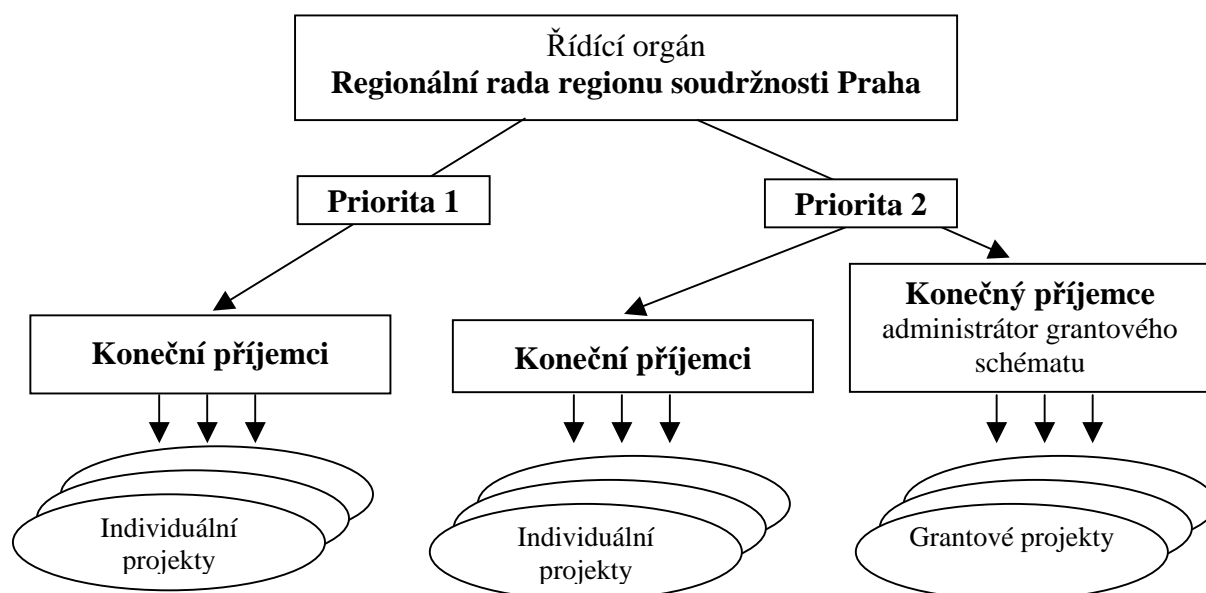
Řídící orgán
**Regionální rada regionu soudržnosti Praha**

**Priorita 1**

**Priorita 2**

**Koneční příjemci**

**Koneční příjemci**

**Konečný příjemce**
administrátor grantového schématu

Individuální projekty

Individuální projekty

Grantové projekty